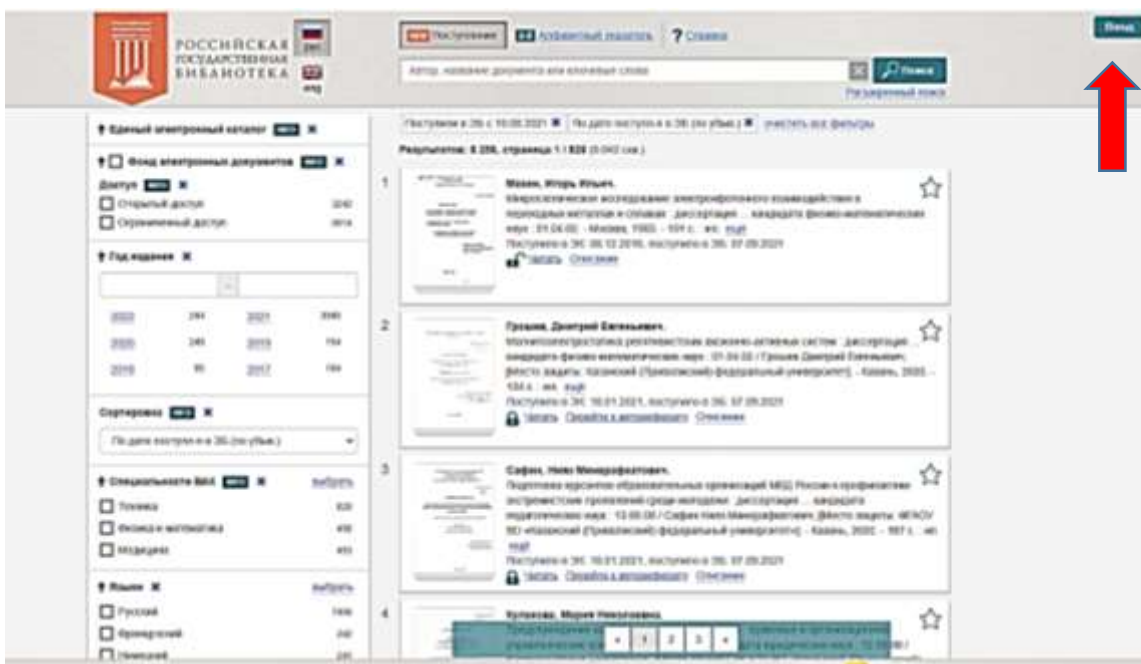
РОССИЙСКАЯ ГОСУДАРСТВЕННАЯ БИБЛИОТЕКА

rus

eng

Поступления

Алфавитный указатель

? Справка

Автор, название документа или ключевые слова

Поиск

Расширенный поиск

Вход

Единый электронный каталог

Фонд электронных документов

Доступ

Открытый доступ

Ограниченный доступ

Год издания

2022 | 244 | 2021 | 3040

2020 | 245 | 2019 | 154

2018 | 95 | 2017 | 189

Сортировка

По дате поступления в ЭБ (по убыв.)

Специальность ВАК

выбрать

Техника

Физика и математика

Медицина

Языки

выбрать

Русский

Французский

Немецкий

Поступили в ЭБ с 10.08.2021 | По дате поступления в ЭБ (по убыв.) | очистить все фильтры

Результатов: 8 256, страница 1 / 826

1

Махин, Игорь Ильич.

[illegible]

Читать Описание

2

Грошев, Дмитрий Евгеньевич.

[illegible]

Читать Перейти к автореферату Описание

3

Сафин, Ниаз Минахрафатович.

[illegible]

Читать Перейти к автореферату Описание

4

Кулакова, Мария Николаевна.

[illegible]

« 1 2 3 »